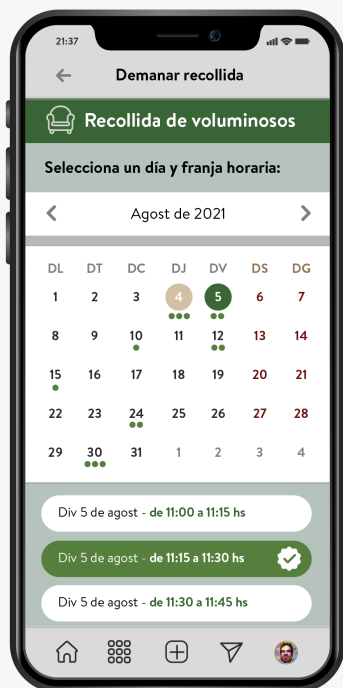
21:37

Demanar recollida

Recollida de voluminosos

Selecciona un día y franja horaria:

Agost de 2021

| DL | DT | DC | DJ | DV | DS | DG |
|---|---|---|---|---|---|---|
| 1 | 2 | 3 | 4 | 5 | 6 | 7 |
| 8 | 9 | 10 | 11 | 12 | 13 | 14 |
| 15 | 16 | 17 | 18 | 19 | 20 | 21 |
| 22 | 23 | 24 | 25 | 26 | 27 | 28 |
| 29 | 30 | 31 | 1 | 2 | 3 | 4 |

Div 5 de agost - de 11:00 a 11:15 hs

Div 5 de agost - de 11:15 a 11:30 hs

Div 5 de agost - de 11:30 a 11:45 hs